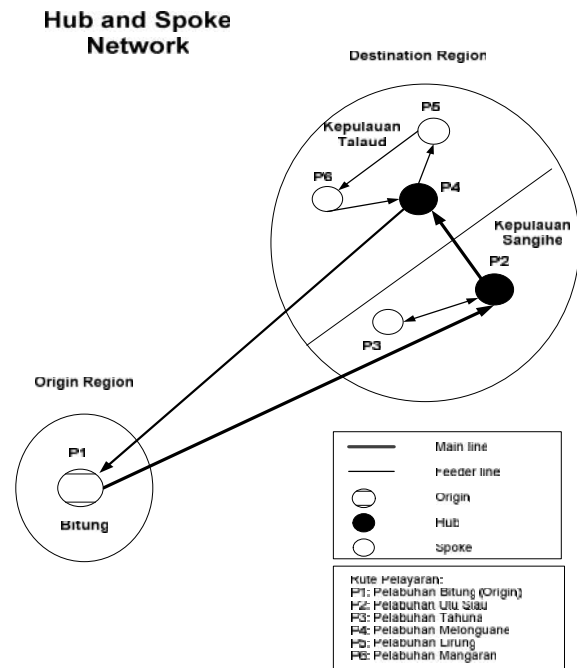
Hub and Spoke Network

Destination Region

P5

Kepulauan Talaud

P6

P4

Kepulauan Sangihe

P2

P3

Origin Region

P1

Bitung

Main line
Feeder line
Origin
Hub
Spoke

Rute Pelayaran:
P1: Pelabuhan Bitung (Origin)
P2: Pelabuhan Ulu Siau
P3: Pelabuhan Tahuna
P4: Pelabuhan Melonguane
P5: Pelabuhan Lirung
P6: Pelabuhan Mangaran